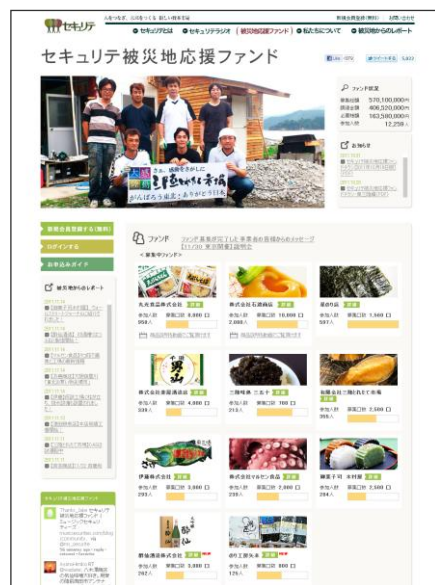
セキュリテ

セキュリテとは　セキュリテラジオ　被災地応援ファンド　私たちについて　被災地からのレポート

セキュリテ被災地応援ファンド

Like　ツイートする

ファンド状況

570,100,000円
406,520,000円
163,500,000円
12,259人

お知らせ

新規会員登録する（無料）
ログインする
お申込みガイド

被災地からのレポート

ファンド

募集中ファンド

丸光食品株式会社
株式会社石渡商店
斎藤海苔店
株式会社阿部長商店
三陸味処三五十
有限会社三陸おのでら水産
伊藤商店
株式会社マルセン食品
佐藤蒲鉾店
酔仙酒造株式会社
男山本店

さぁ、協同をさかなに
がんばろう東北 ありがとう日本

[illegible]